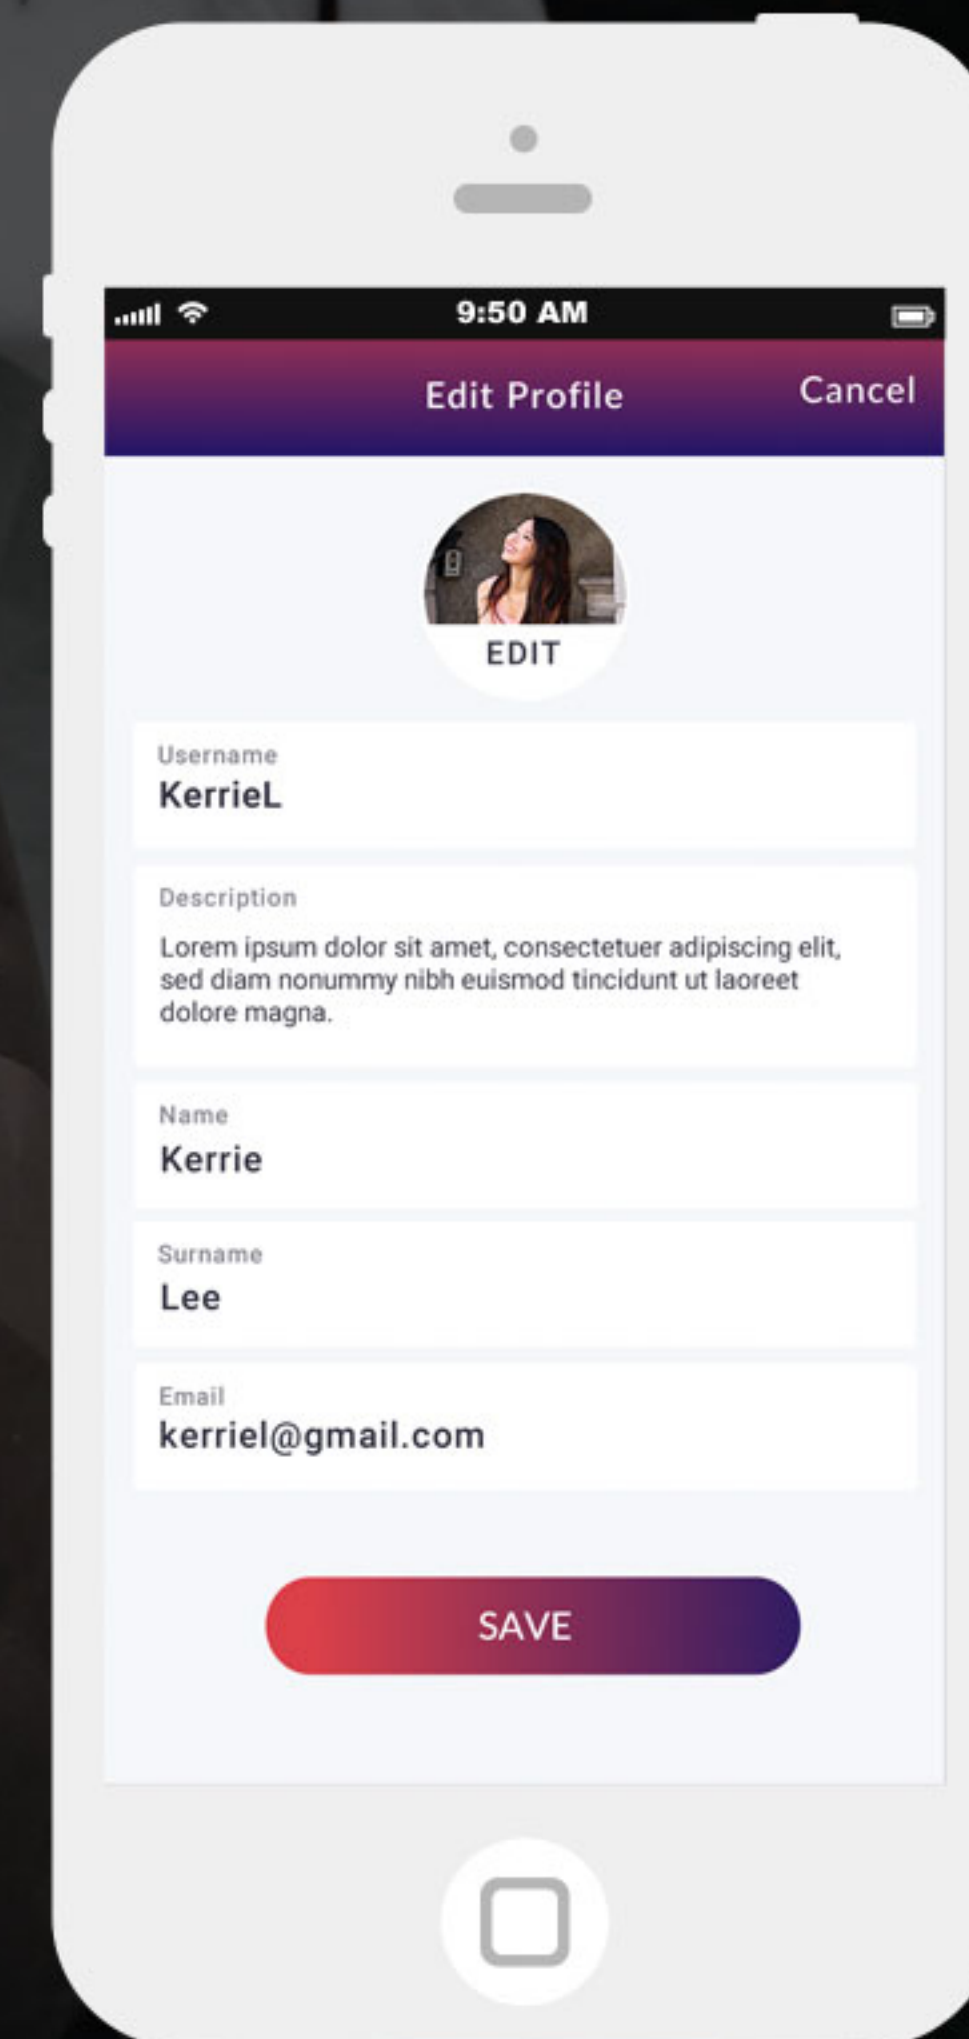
9:50 AM

Edit Profile

Cancel

EDIT

Username
KerrieL

Description
Lorem ipsum dolor sit amet, consectetuer adipiscing elit, sed diam nonummy nibh euismod tincidunt ut laoreet dolore magna.

Name
Kerrie

Surname
Lee

Email
kerriel@gmail.com

SAVE